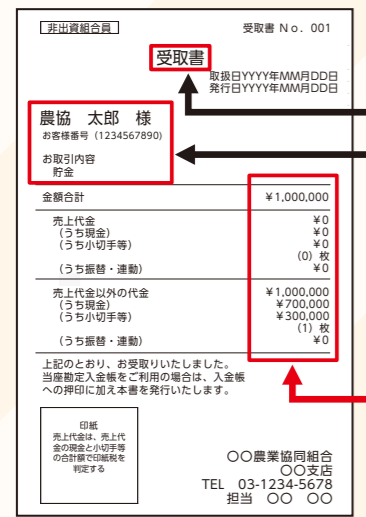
非出資組合員

受取書 No. 001

受取書

取扱日YYYY年MM月DD日
発行日YYYY年MM月DD日

農協　太郎　様
お客様番号（1234567890）

お取引内容
貯金

| 金額合計 | ¥1,000,000 |
|---|---|
| 売上代金 | ¥0 |
| （うち現金） | ¥0 |
| （うち小切手等） | ¥0 |
| | (0) 枚 |
| （うち振替・連動） | ¥0 |
| 売上代金以外の代金 | ¥1,000,000 |
| （うち現金） | ¥700,000 |
| （うち小切手等） | ¥300,000 |
| | (1) 枚 |
| （うち振替・連動） | ¥0 |

上記のとおり、お受取りいたしました。
当座勘定入金帳をご利用の場合は、入金帳への押印に加え本書を発行いたします。

印紙
売上代金は、売上代金の現金と小切手等の合計額で印紙税を判定する

〇〇農業協同組合
〇〇支店
TEL　03-1234-5678
担当　〇〇　〇〇